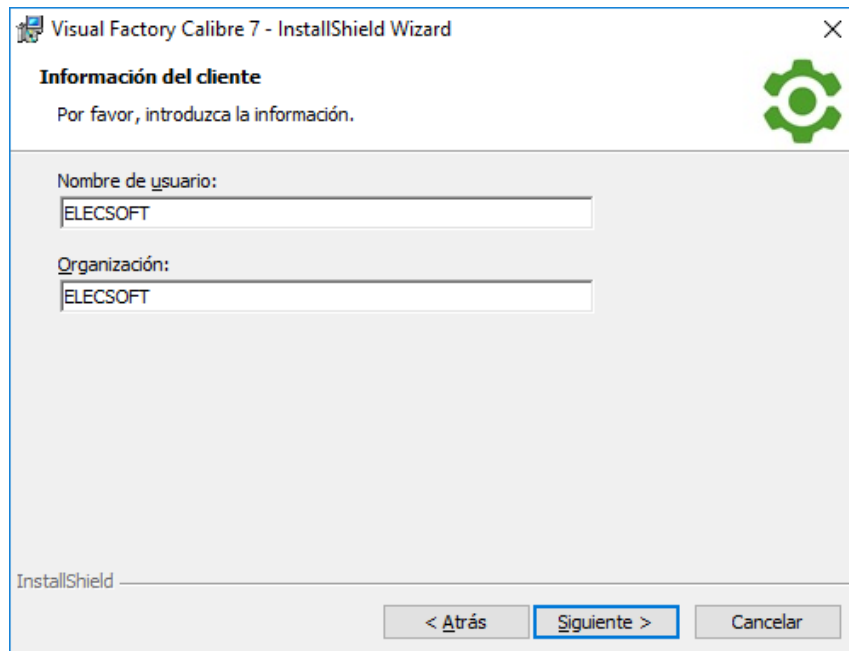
Visual Factory Calibre 7 - InstallShield Wizard

Información del cliente

Por favor, introduzca la información.

Nombre de usuario:

ELECSOFT

Organización:

ELECSOFT

InstallShield

< Atrás

Siguiente >

Cancelar